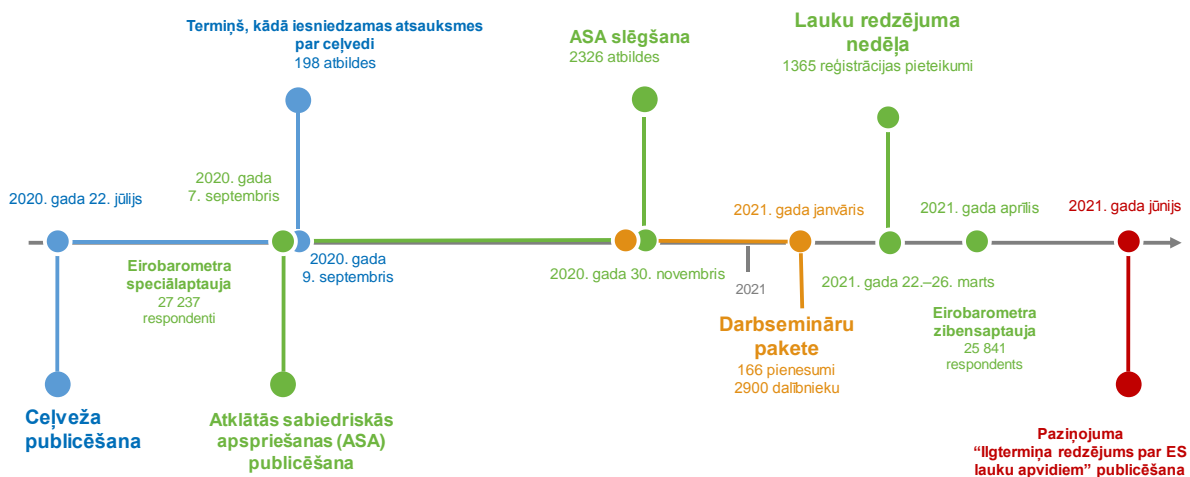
Termiņš, kādā iesniedzamas atsauksmes par ceļvedi
198 atbildes

ASA slēgšana
2326 atbildes

Lauku redzējuma nedēļa
1365 reģistrācijas pieteikumi

2020. gada 22. jūlijs

2020. gada 7. septembris

2021. gada janvāris

2021. gada aprīlis

2021. gada jūnijs

Eirobarometra speciālaptauja
27 237 respondenti

2020. gada 9. septembris

2020. gada 30. novembris

2021

2021. gada 22.–26. marts

Darbsemināru pakete
166 pienesumi
2900 dalībnieku

Eirobarometra zibensaptauja
25 841 respondents

Ceļveža publicēšana

Atklātās sabiedriskās apspriešanas (ASA) publicēšana

Paziņojuma “Ilgtermiņa redzējums par ES lauku apvidiem” publicēšana